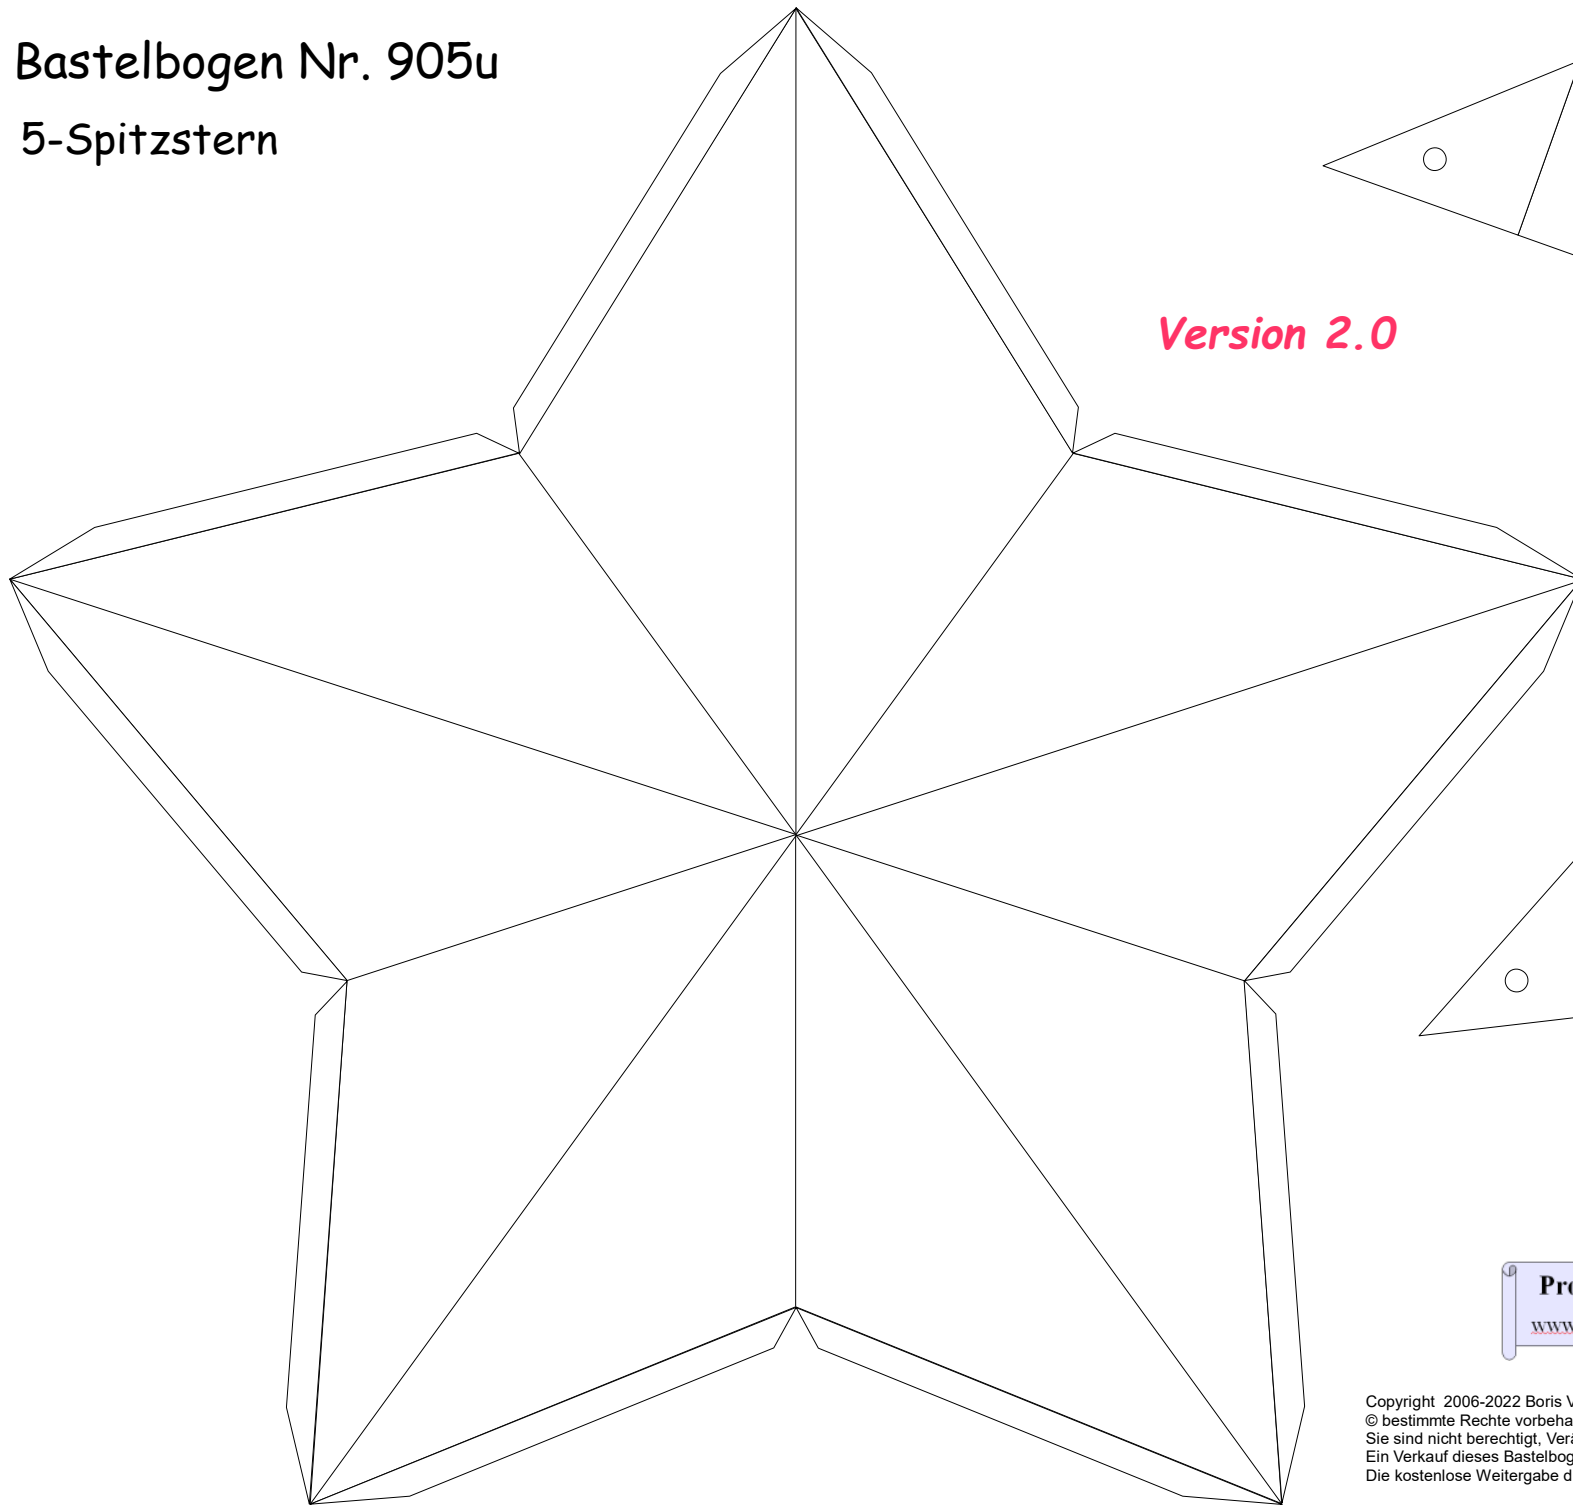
Bastelbogen Nr. 905u

5-Spitzstern

Version 2.0

Pr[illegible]

www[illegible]

Copyright 2006-2022 Boris V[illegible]
© bestimmte Rechte vorbeha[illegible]
Sie sind nicht berechtigt, Vera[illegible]
Ein Verkauf dieses Bastelbog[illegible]
Die kostenlose Weitergabe d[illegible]